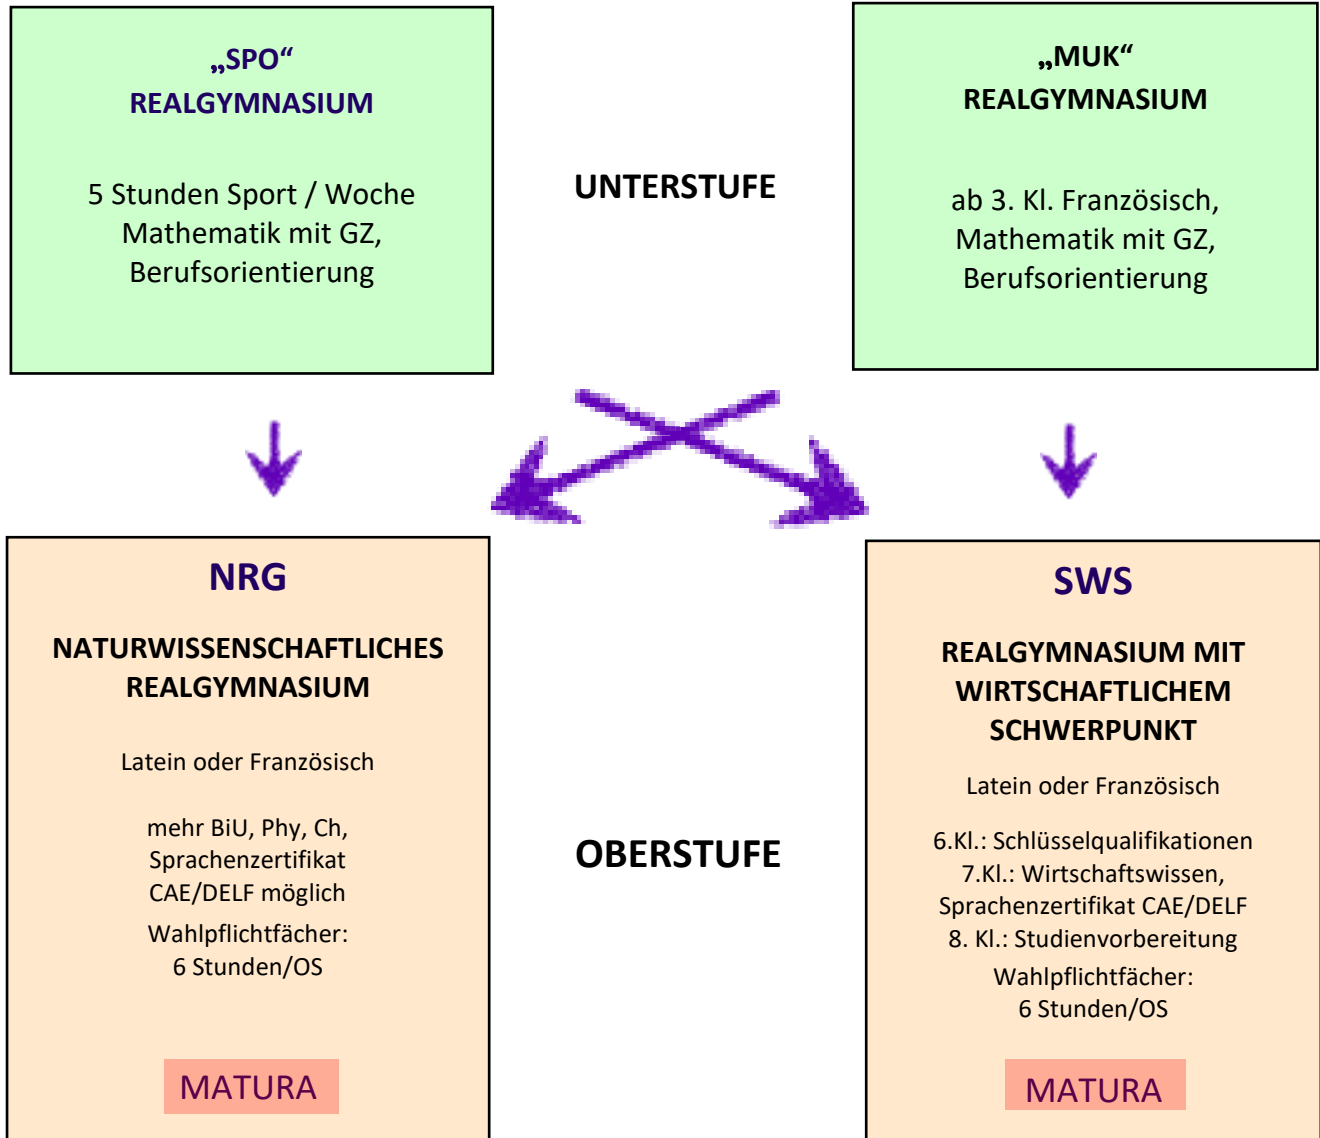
„SPO“
REALGYMNASIUM

5 Stunden Sport / Woche
Mathematik mit GZ,
Berufsorientierung

UNTERSTUFE

„MUK“
REALGYMNASIUM

ab 3. Kl. Französisch,
Mathematik mit GZ,
Berufsorientierung

NRG

NATURWISSENSCHAFTLICHES REALGYMNASIUM

Latein oder Französisch

mehr BiU, Phy, Ch,
Sprachenzertifikat
CAE/DELF möglich

Wahlpflichtfächer:
6 Stunden/OS

MATURA

OBERSTUFE

SWS

REALGYMNASIUM MIT WIRTSCHAFTLICHEM SCHWERPUNKT

Latein oder Französisch

6.Kl.: Schlüsselqualifikationen
7.Kl.: Wirtschaftswissen,
Sprachenzertifikat CAE/DELF
8. Kl.: Studienvorbereitung

Wahlpflichtfächer:
6 Stunden/OS

MATURA